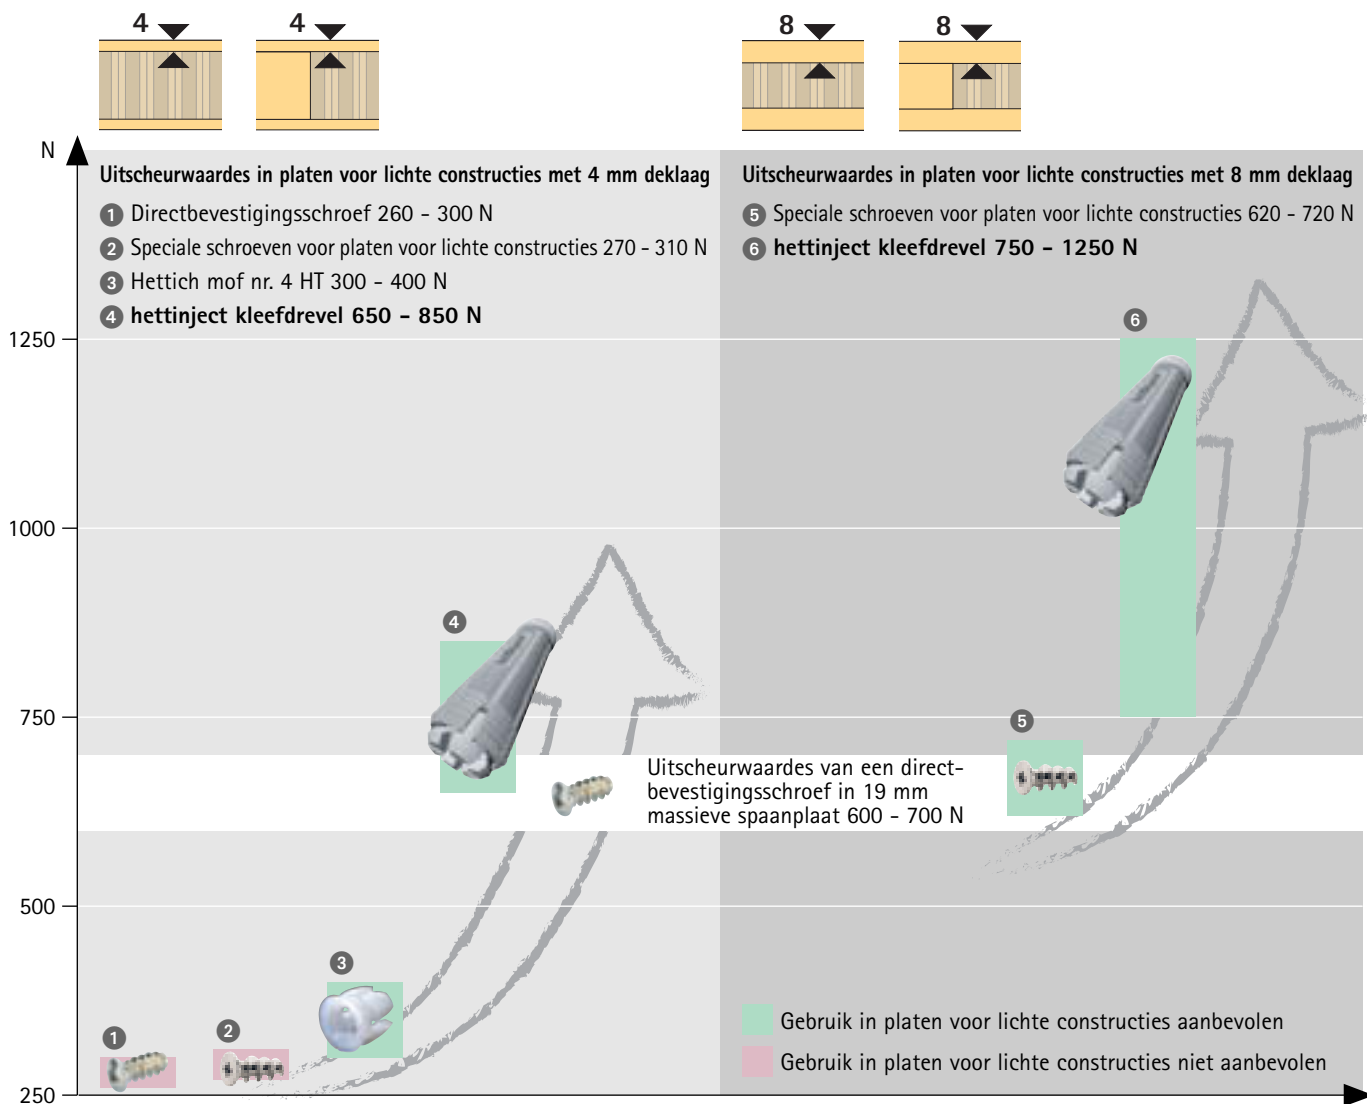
4 4 8 8

N

Uitscheurwaardes in platen voor lichte constructies met 4 mm deklaag

1 Directbevestigingsschroef 260 - 300 N
2 Speciale schroeven voor platen voor lichte constructies 270 - 310 N
3 Hettich mof nr. 4 HT 300 - 400 N
4 **hettinject kleefdrevel 650 – 850 N**

Uitscheurwaardes in platen voor lichte constructies met 8 mm deklaag

5 Speciale schroeven voor platen voor lichte constructies 620 - 720 N
6 **hettinject kleefdrevel 750 – 1250 N**

1250

1000

750

500

250

6

4

5

Uitscheurwaardes van een directbevestigingsschroef in 19 mm massieve spaanplaat 600 - 700 N

3

1

2

Gebruik in platen voor lichte constructies aanbevolen
Gebruik in platen voor lichte constructies niet aanbevolen